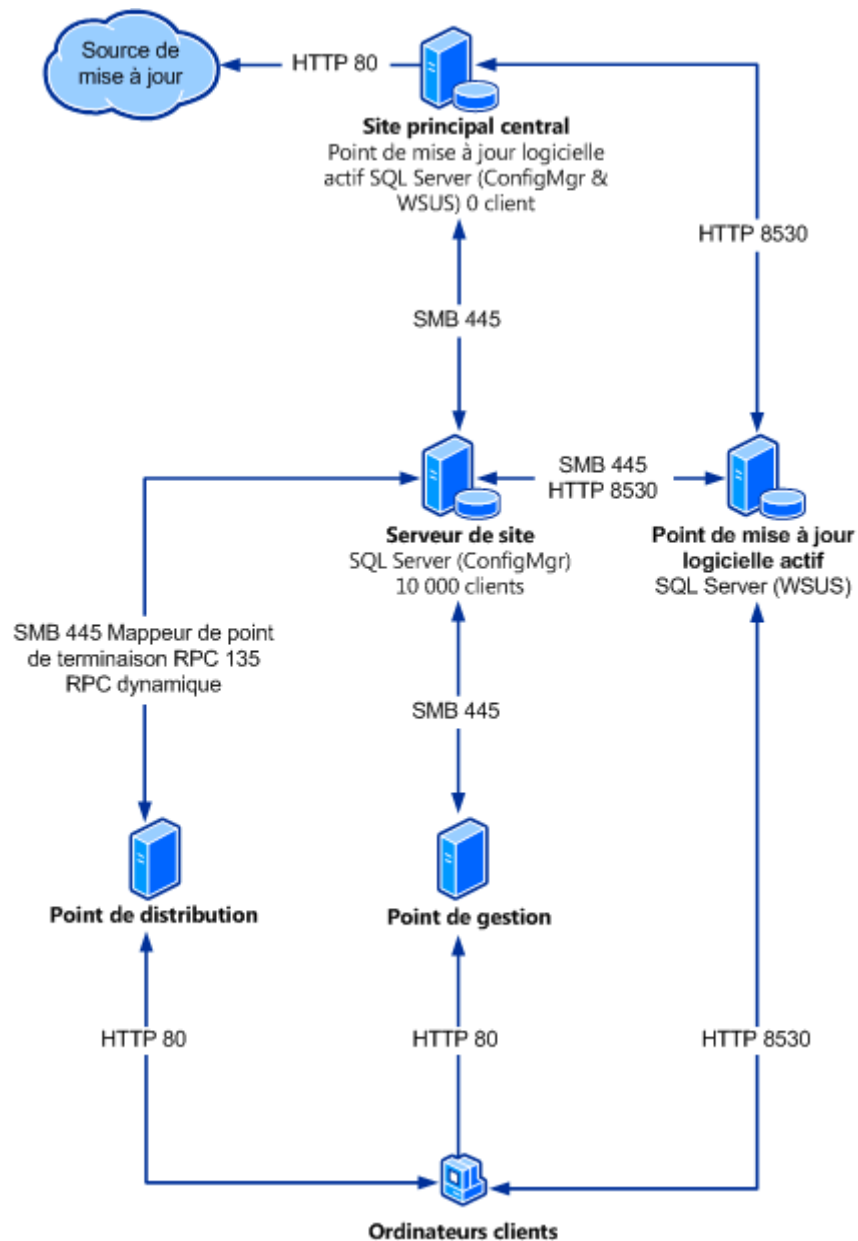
Source de mise à jour

HTTP 80

Site principal central
Point de mise à jour logicielle actif SQL Server (ConfigMgr & WSUS) 0 client

HTTP 8530

SMB 445

SMB 445
HTTP 8530

Serveur de site
SQL Server (ConfigMgr)
10 000 clients

Point de mise à jour logicielle actif
SQL Server (WSUS)

SMB 445 Mappeur de point de terminaison RPC 135
RPC dynamique

SMB 445

Point de distribution

Point de gestion

HTTP 80

HTTP 80

HTTP 8530

Ordinateurs clients